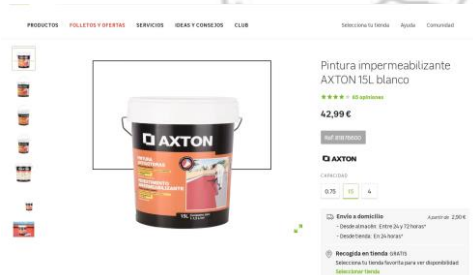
PRODUCTOS FOLLETOS Y OFERTAS SERVICIOS IDEAS Y CONSEJOS CLUB

Selecciona tu tienda Ayuda Comunidad

AXTON

PINTURA IMPERMEABILIZANTE

15L

Pintura impermeabilizante AXTON 15L blanco

65 opiniones

42,99 €

Ref. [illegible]

AXTON

CAPACIDAD

0.75 15 4

Envío a domicilio

A partir de 2,90 €

- Desde almacén: Entre 24 y 72 horas*

- Desde tienda: En 24 horas*

Recogida en tienda GRATIS

Selecciona tu tienda favorita para ver disponibilidad

Seleccionar tienda